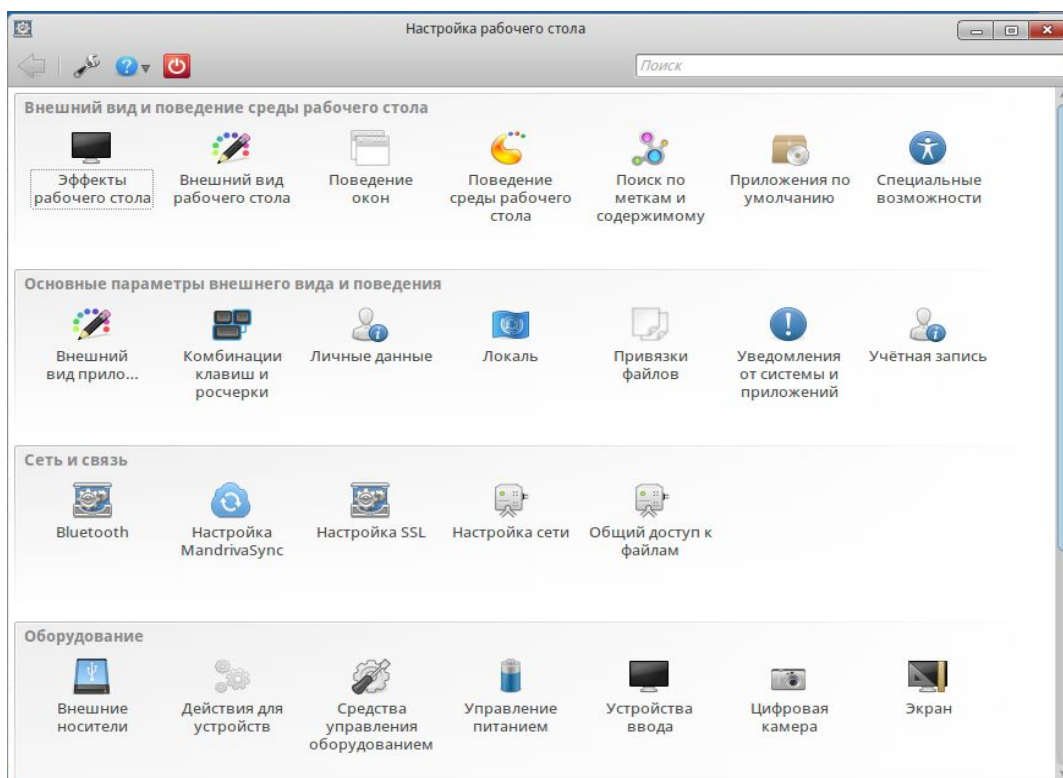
Настройка рабочего стола

Поиск

Внешний вид и поведение среды рабочего стола

Эффекты рабочего стола

Внешний вид рабочего стола

Поведение окон

Поведение среды рабочего стола

Поиск по меткам и содержимому

Приложения по умолчанию

Специальные возможности

Основные параметры внешнего вида и поведения

Внешний вид прило...

Комбинации клавиш и росчерки

Личные данные

Локаль

Привязки файлов

Уведомления от системы и приложений

Учётная запись

Сеть и связь

Bluetooth

Настройка MandrivaSync

Настройка SSL

Настройка сети

Общий доступ к файлам

Оборудование

Внешние носители

Действия для устройств

Средства управления оборудованием

Управление питанием

Устройства ввода

Цифровая камера

Экран